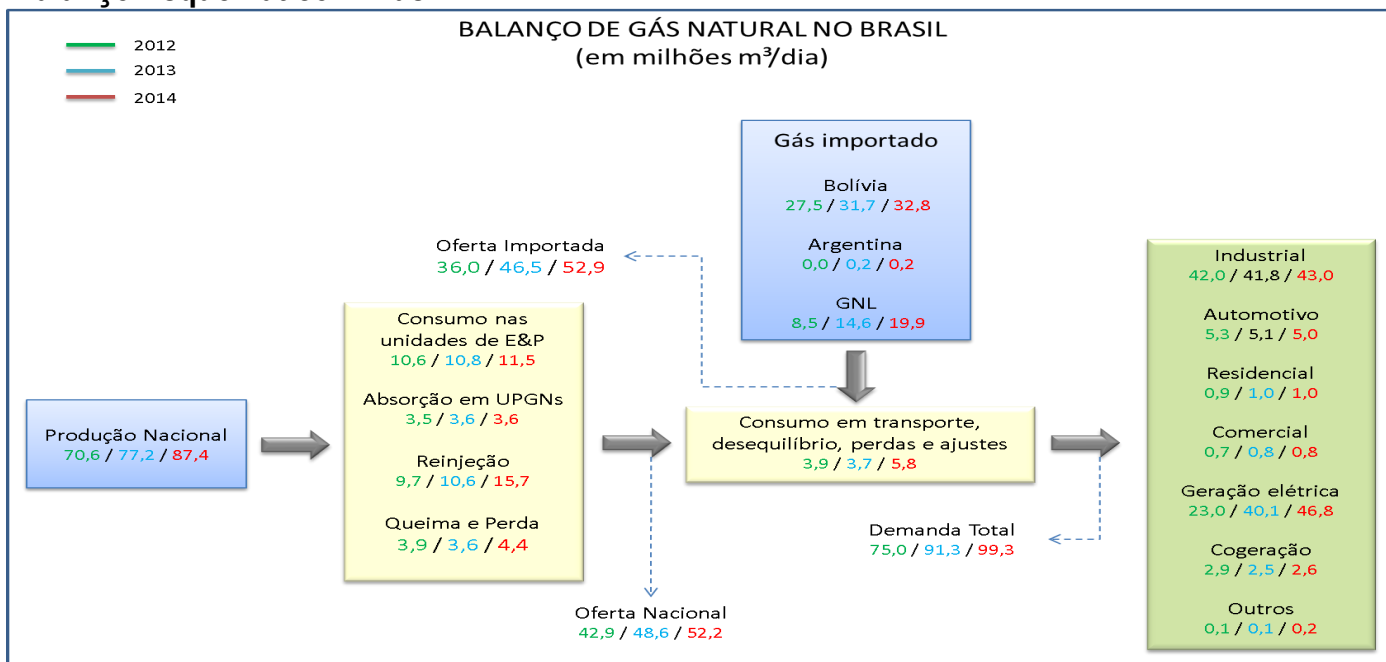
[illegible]

BALANÇO DE GÁS NATURAL NO BRASIL
(em milhões m³/dia)

2012
2013
2014

Gás importado

Bolívia
27,5 / 31,7 / 32,8

Argentina
0,0 / 0,2 / 0,2

GNL
8,5 / 14,6 / 19,9

Oferta Importada
36,0 / 46,5 / 52,9

Produção Nacional
70,6 / 77,2 / 87,4

Consumo nas unidades de E&P
10,6 / 10,8 / 11,5

Absorção em UPGNs
3,5 / 3,6 / 3,6

Reinjeção
9,7 / 10,6 / 15,7

Queima e Perda
3,9 / 3,6 / 4,4

Oferta Nacional
42,9 / 48,6 / 52,2

Consumo em transporte, desequilíbrio, perdas e ajustes
3,9 / 3,7 / 5,8

Demanda Total
75,0 / 91,3 / 99,3

Industrial
42,0 / 41,8 / 43,0

Automotivo
5,3 / 5,1 / 5,0

Residencial
0,9 / 1,0 / 1,0

Comercial
0,7 / 0,8 / 0,8

Geração elétrica
23,0 / 40,1 / 46,8

Cogeração
2,9 / 2,5 / 2,6

Outros
0,1 / 0,1 / 0,2